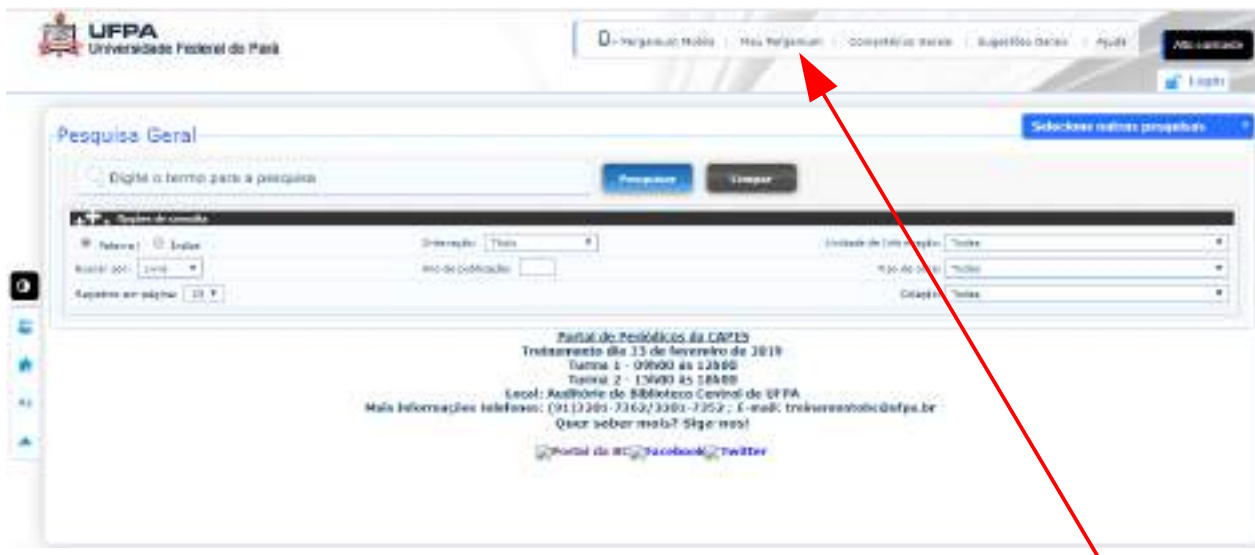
UFPA
Universidade Federal do Pará

Pergamum Mobile | Meu Pergamum | Comentários Gerais | Sugestões Gerais | Ajuda

Alto contraste

Login

Pesquisa Geral

Selecione outras pesquisas

Digite o termo para a pesquisa

Pesquisar

Limpar

Opções de consulta

Palavra | Índice

Ordenação: Título

Unidade de Informação: Todas

Buscar por: Livre

Ano de publicação:

Tipo de obra: Todos

Registros por página: 20

Coleção: Todas

Portal de Periódicos da CAPES
Treinamento dia 13 de fevereiro de 2019
Turma 1 - 09h00 às 12h00
Turma 2 - 15h00 às 18h00
Local: Auditório da Biblioteca Central da UFPA
Mais informações telefones: (91)3201-7362/3201-7352 ; E-mail: treinamentobc@ufpa.br
Quer saber mais? Siga-nos!

Portal da BC Facebook Twitter